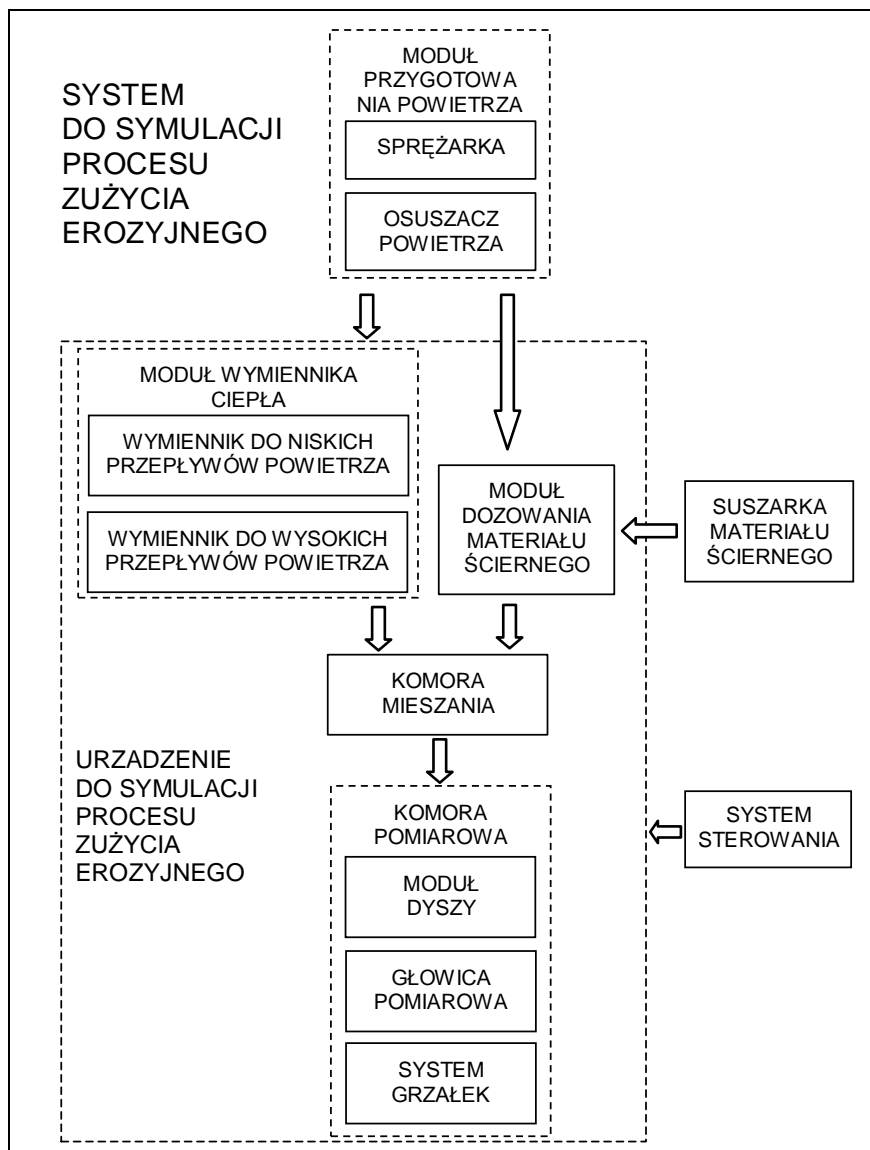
SYSTEM DO SYMULACJI PROCESU ZUŻYCIA EROZYJNEGO

MODUŁ PRZYGOTOWA NIA POWIETRZA

SPRĘŻARKA

OSUSZACZ POWIETRZA

MODUŁ WYMIENNIKA CIEPŁA

WYMIENNIK DO NISKICH PRZEPŁYWÓW POWIETRZA

WYMIENNIK DO WYSOKICH PRZEPŁYWÓW POWIETRZA

MODUŁ DOZOWANIA MATERIAŁU ŚCIERNEGO

SUSZARKA MATERIAŁU ŚCIERNEGO

KOMORA MIESZANIA

URZADZENIE DO SYMULACJI PROCESU ZUŻYCIA EROZYJNEGO

KOMORA POMIAROWA

MODUŁ DYSZY

GŁOWICA POMIAROWA

SYSTEM GRZAŁEK

SYSTEM STEROWANIA